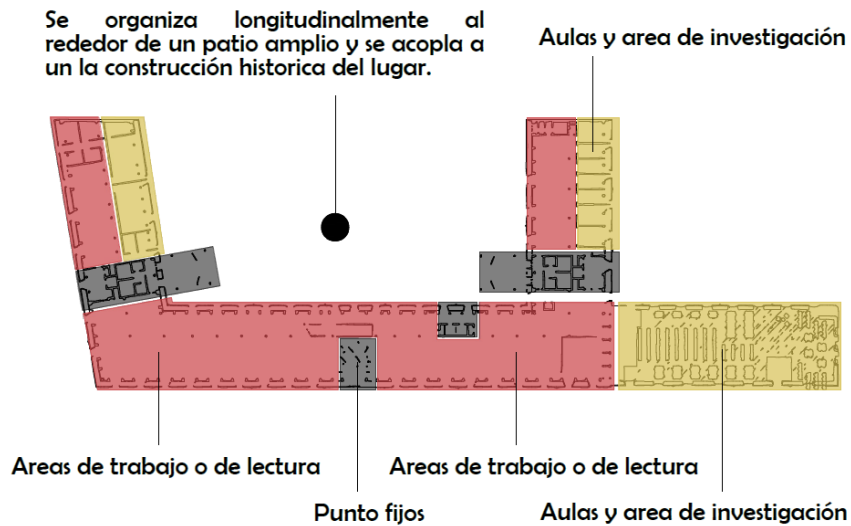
Se organiza longitudinalmente al rededor de un patio amplio y se acopla a un la construcción historica del lugar.

Aulas y area de investigación

Areas de trabajo o de lectura

Areas de trabajo o de lectura

Punto fijos

Aulas y area de investigación